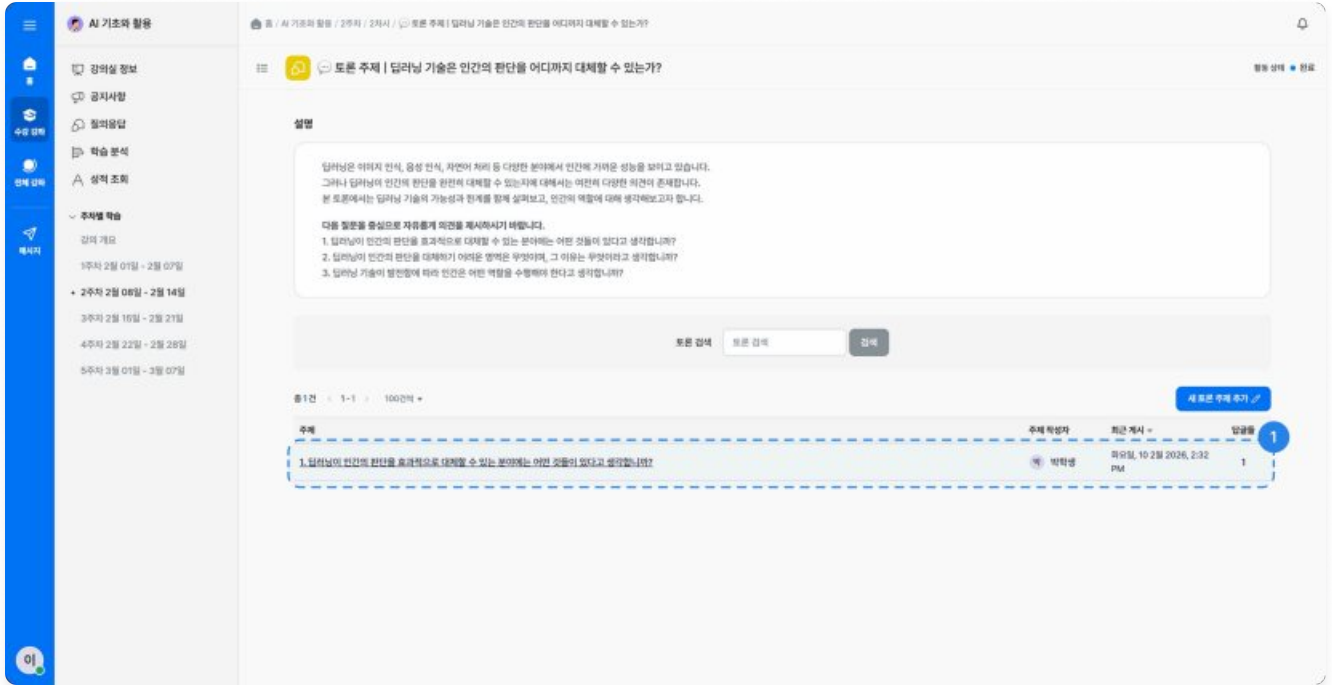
홈
수강 강좌
전체 강좌
메시지
이

AI 기초와 활용
강의실 정보
공지사항
질의응답
학습 분석
성적 조회
주차별 학습
강의 개요
1주차 2월 01일 - 2월 07일
2주차 2월 08일 - 2월 14일
3주차 2월 15일 - 2월 21일
4주차 2월 22일 - 2월 28일
5주차 3월 01일 - 3월 07일

홈 / AI 기초와 활용 / 2주차 / 2차시 / 토론 주제 | 딥러닝 기술은 인간의 판단을 어디까지 대체할 수 있는가?

토론 주제 | 딥러닝 기술은 인간의 판단을 어디까지 대체할 수 있는가?

활동 상태 ● 완료

설명

딥러닝은 이미지 인식, 음성 인식, 자연어 처리 등 다양한 분야에서 인간에 가까운 성능을 보이고 있습니다.
그러나 딥러닝이 인간의 판단을 완전히 대체할 수 있는지에 대해서는 여전히 다양한 의견이 존재합니다.
본 토론에서는 딥러닝 기술의 가능성과 한계를 함께 살펴보고, 인간의 역할에 대해 생각해보고자 합니다.

다음 질문을 중심으로 자유롭게 의견을 제시하시기 바랍니다.
1. 딥러닝이 인간의 판단을 효과적으로 대체할 수 있는 분야에는 어떤 것들이 있다고 생각합니까?
2. 딥러닝이 인간의 판단을 대체하기 어려운 영역은 무엇이며, 그 이유는 무엇이라고 생각합니까?
3. 딥러닝 기술이 발전함에 따라 인간은 어떤 역할을 수행해야 한다고 생각합니까?

토론 검색 토론 검색 검색

총 1건 < 1-1 > 100건씩

새 토론 주제 추가

| 주제 | 주제 작성자 | 최근 게시 | 답글들 |
|---|---|---|---|
| 1. 딥러닝이 인간의 판단을 효과적으로 대체할 수 있는 분야에는 어떤 것들이 있다고 생각합니까? | 박학생 | 화요일, 10 2월 2026, 2:32 PM | 1 |

1